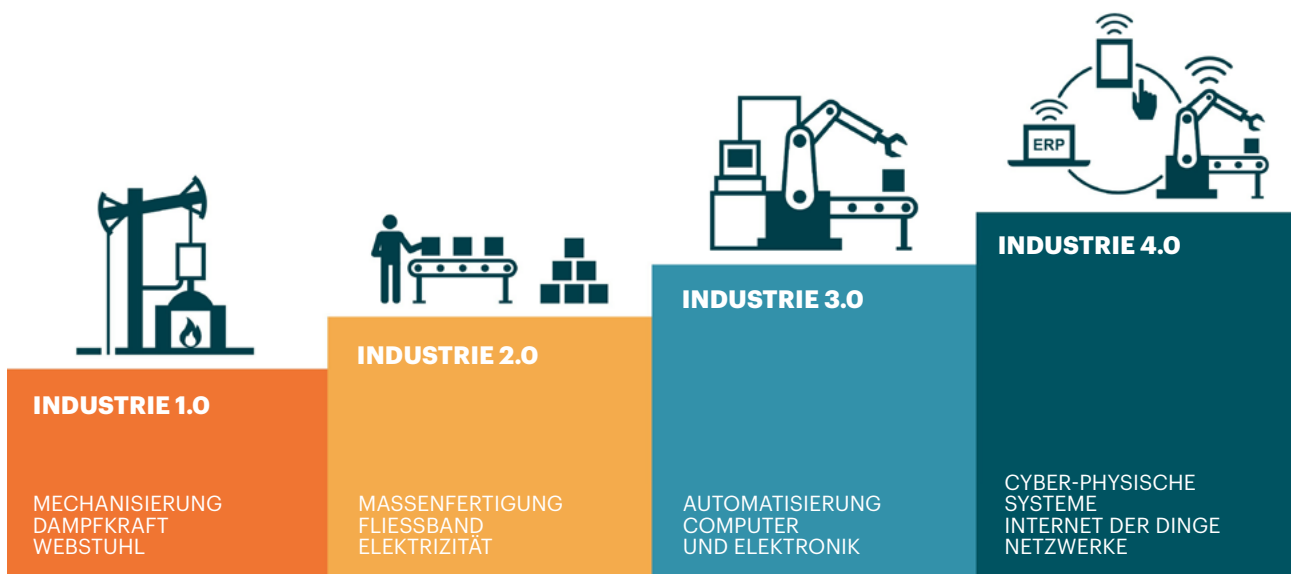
ERP

INDUSTRIE 1.0

MECHANISIERUNG
DAMPFKRAFT
WEBSTUHL

INDUSTRIE 2.0

MASSENFERTIGUNG
FLIESSBAND
ELEKTRIZITÄT

INDUSTRIE 3.0

AUTOMATISIERUNG
COMPUTER
UND ELEKTRONIK

INDUSTRIE 4.0

CYBER-PHYSISCHE
SYSTEME
INTERNET DER DINGE
NETZWERKE